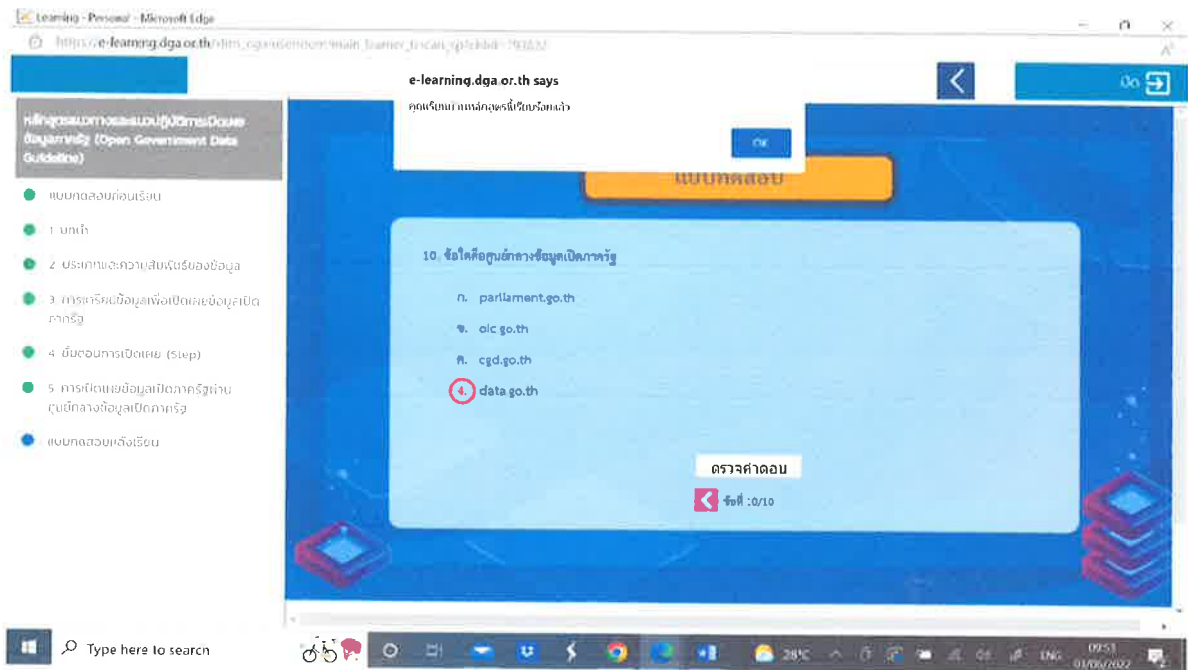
Learning - Personal - Microsoft Edge

https://e-learning.dga.or.th/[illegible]

e-learning.dga.or.th says

คุณเรียนจบหลักสูตรนี้เรียบร้อยแล้ว

OK

ปิด

หลักสูตรแนวทางและแนวปฏิบัติการเปิดเผยข้อมูลภาครัฐ (Open Government Data Guideline)

แบบทดสอบก่อนเรียน

1 บทนำ

2 ประเภทและความสัมพันธ์ของข้อมูล

3 การเตรียมข้อมูลเพื่อเปิดเผยข้อมูลเปิดภาครัฐ

4 ขั้นตอนการเปิดเผย (Step)

5 การเปิดเผยข้อมูลเปิดภาครัฐผ่านศูนย์กลางข้อมูลเปิดภาครัฐ

แบบทดสอบหลังเรียน

แบบทดสอบ

10. ข้อใดคือศูนย์กลางข้อมูลเปิดภาครัฐ

ก. parliament.go.th

ข. oic.go.th

ค. cgd.go.th

ง. data.go.th

ตรวจคำตอบ

ข้อที่ :0/10

Type here to search

28°C

ENG

09:53
03/05/2022